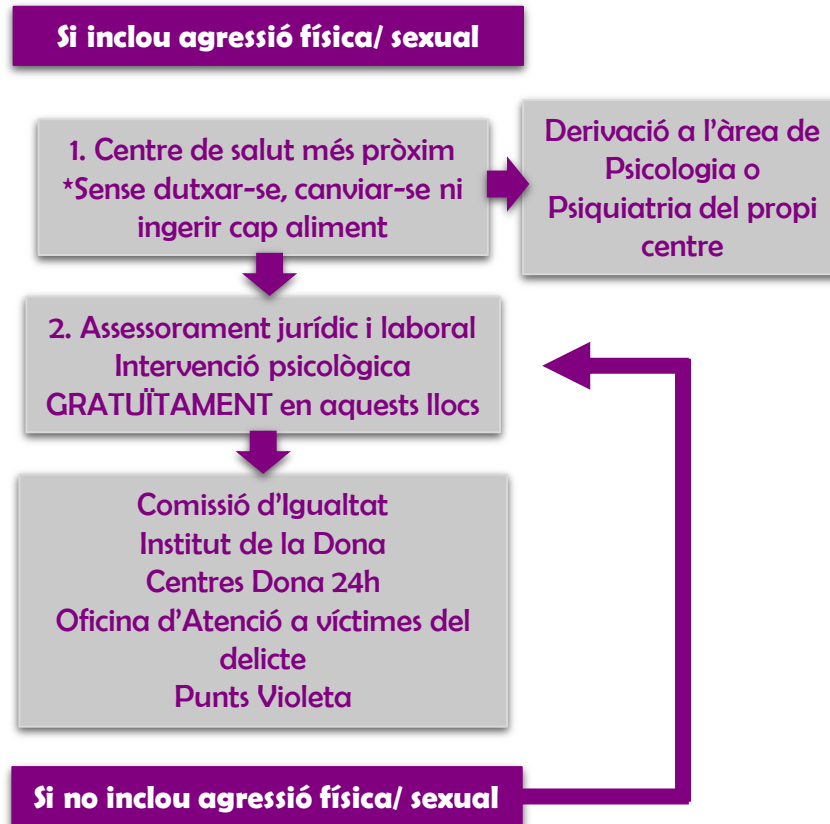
Si inclou agressió física/ sexual

1. Centre de salut més pròxim
*Sense dutxar-se, canviar-se ni ingerir cap aliment

Derivació a l'àrea de Psicologia o Psiquiatria del propi centre

2. Assessorament jurídic i laboral
Intervenció psicològica
GRATUÏTAMENT en aquests llocs

Comissió d'Igualtat
Institut de la Dona
Centres Dona 24h
Oficina d'Atenció a víctimes del delicte
Punts Violeta

Si no inclou agressió física/ sexual